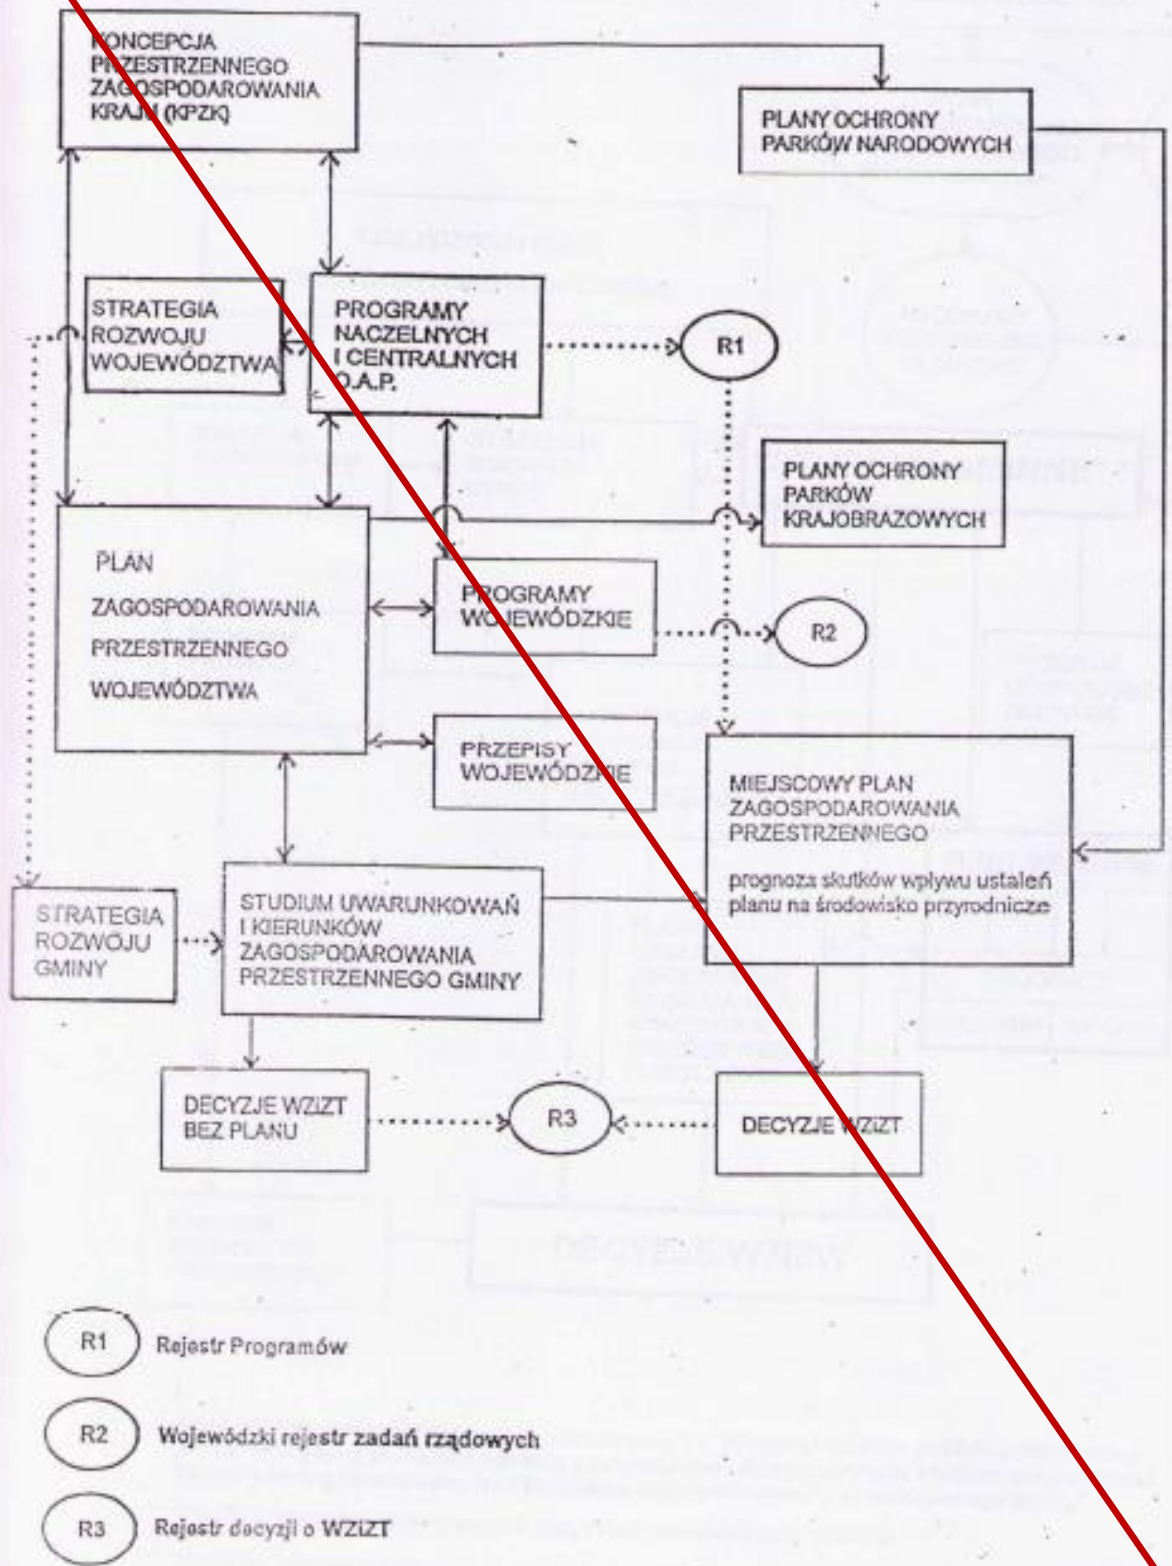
KONCEPCJA PRZESTRZENNEGO ZAGOSPODAROWANIA KRAJU (KPZK)

PLANY OCHRONY PARKÓW NARODOWYCH

STRATEGIA ROZWOJU WOJEWÓDZTWA

PROGRAMY NACZELNYCH I CENTRALNYCH O.A.P.

R1

PLANY OCHRONY PARKÓW KRAJOBRAZOWYCH

PLAN ZAGOSPODAROWANIA PRZESTRZENNEGO WOJEWÓDZTWA

PROGRAMY WOJEWÓDZKIE

R2

PRZEPISY WOJEWÓDZKIE

MIEJSCOWY PLAN ZAGOSPODAROWANIA PRZESTRZENNEGO

prognoza skutków wpływu ustaleń planu na środowisko przyrodnicze

STRATEGIA ROZWOJU GMINY

STUDIUM UWARUNKOWAŃ I KIERUNKÓW ZAGOSPODAROWANIA PRZESTRZENNEGO GMINY

DECYZJE WZiZT BEZ PLANU

R3

DECYZJE WZiZT

R1 Rejestr Programów

R2 Wojewódzki rejestr zadań rządowych

R3 Rejestr decyzji o WZiZT